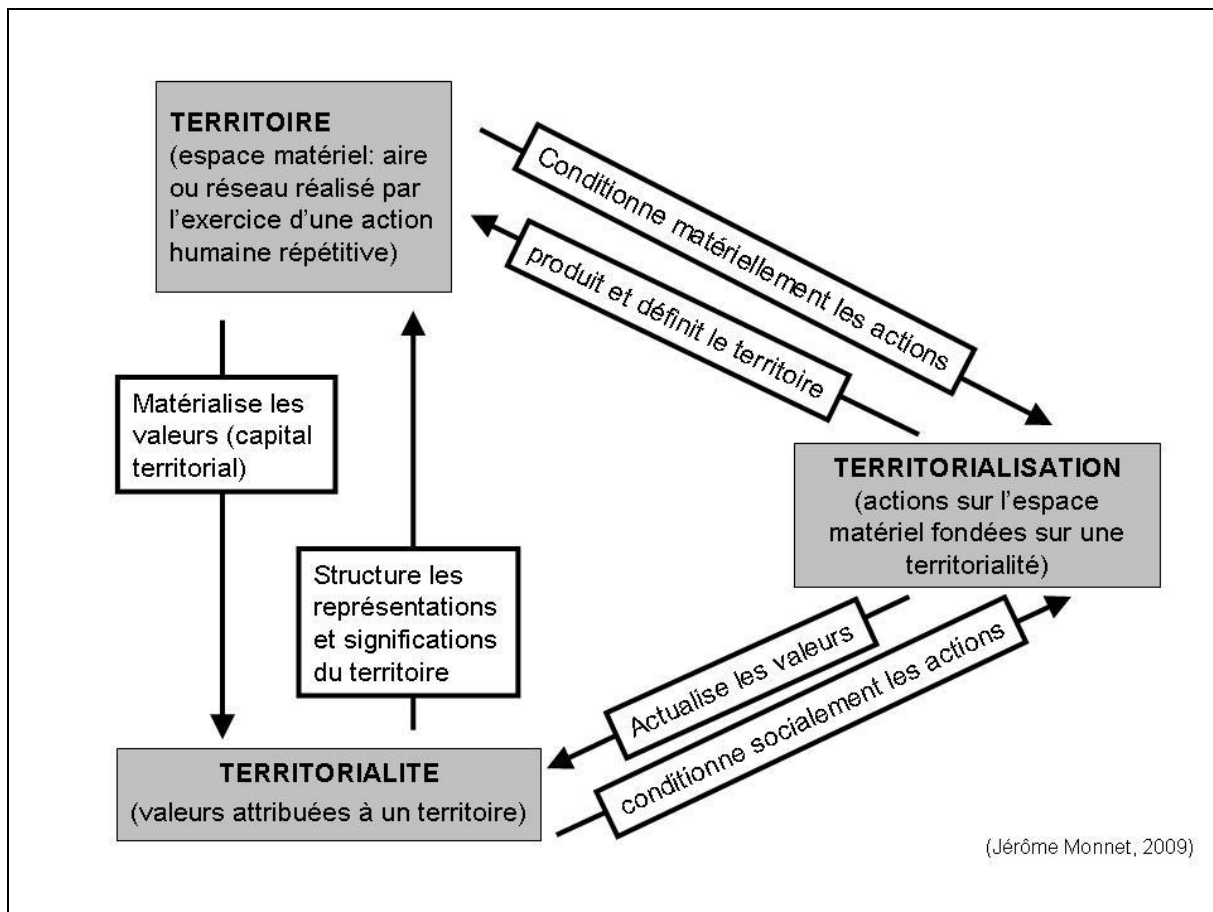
TERRITOIRE
(espace matériel: aire ou réseau réalisé par l'exercice d'une action humaine répétitive)

Conditionne matériellement les actions

produit et définit le territoire

Matérialise les valeurs (capital territorial)

Structure les représentations et significations du territoire

TERRITORIALISATION
(actions sur l'espace matériel fondées sur une territorialité)

Actualise les valeurs

conditionne socialement les actions

TERRITORIALITE
(valeurs attribuées à un territoire)

(Jérôme Monnet, 2009)